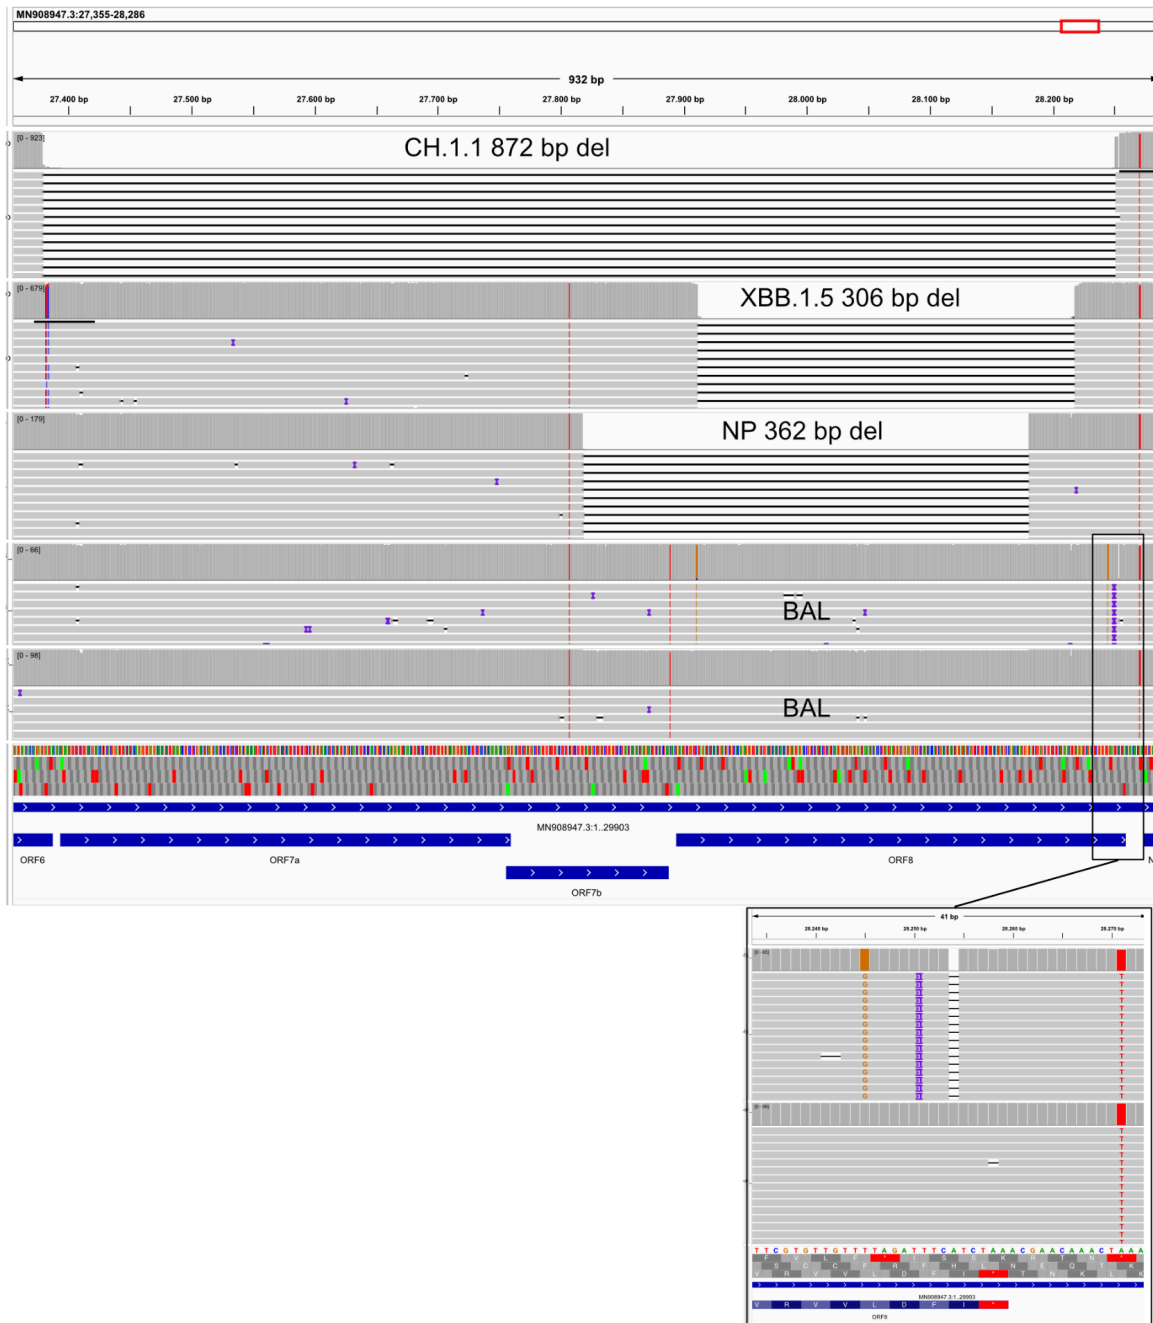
MN908947.3:27,355-28,286

932 bp

27.400 bp 27.500 bp 27.600 bp 27.700 bp 27.800 bp 27.900 bp 28.000 bp 28.100 bp 28.200 bp

[0 - 923]

CH.1.1 872 bp del

[0 - 679]

XBB.1.5 306 bp del

[0 - 179]

NP 362 bp del

[0 - 66]

BAL

[0 - 98]

BAL

MN908947.3:1..29903

ORF6 ORF7a ORF8 N

ORF7b

41 bp

28.240 bp 28.250 bp 28.260 bp 28.270 bp

[0 - 66]

[0 - 98]

T T C G T G T T G T T T T A G A T T T C A T C T A A A C G A A C A A A C T A A A

MN908947.3:1..29903

V R V V L D F I *

ORF8